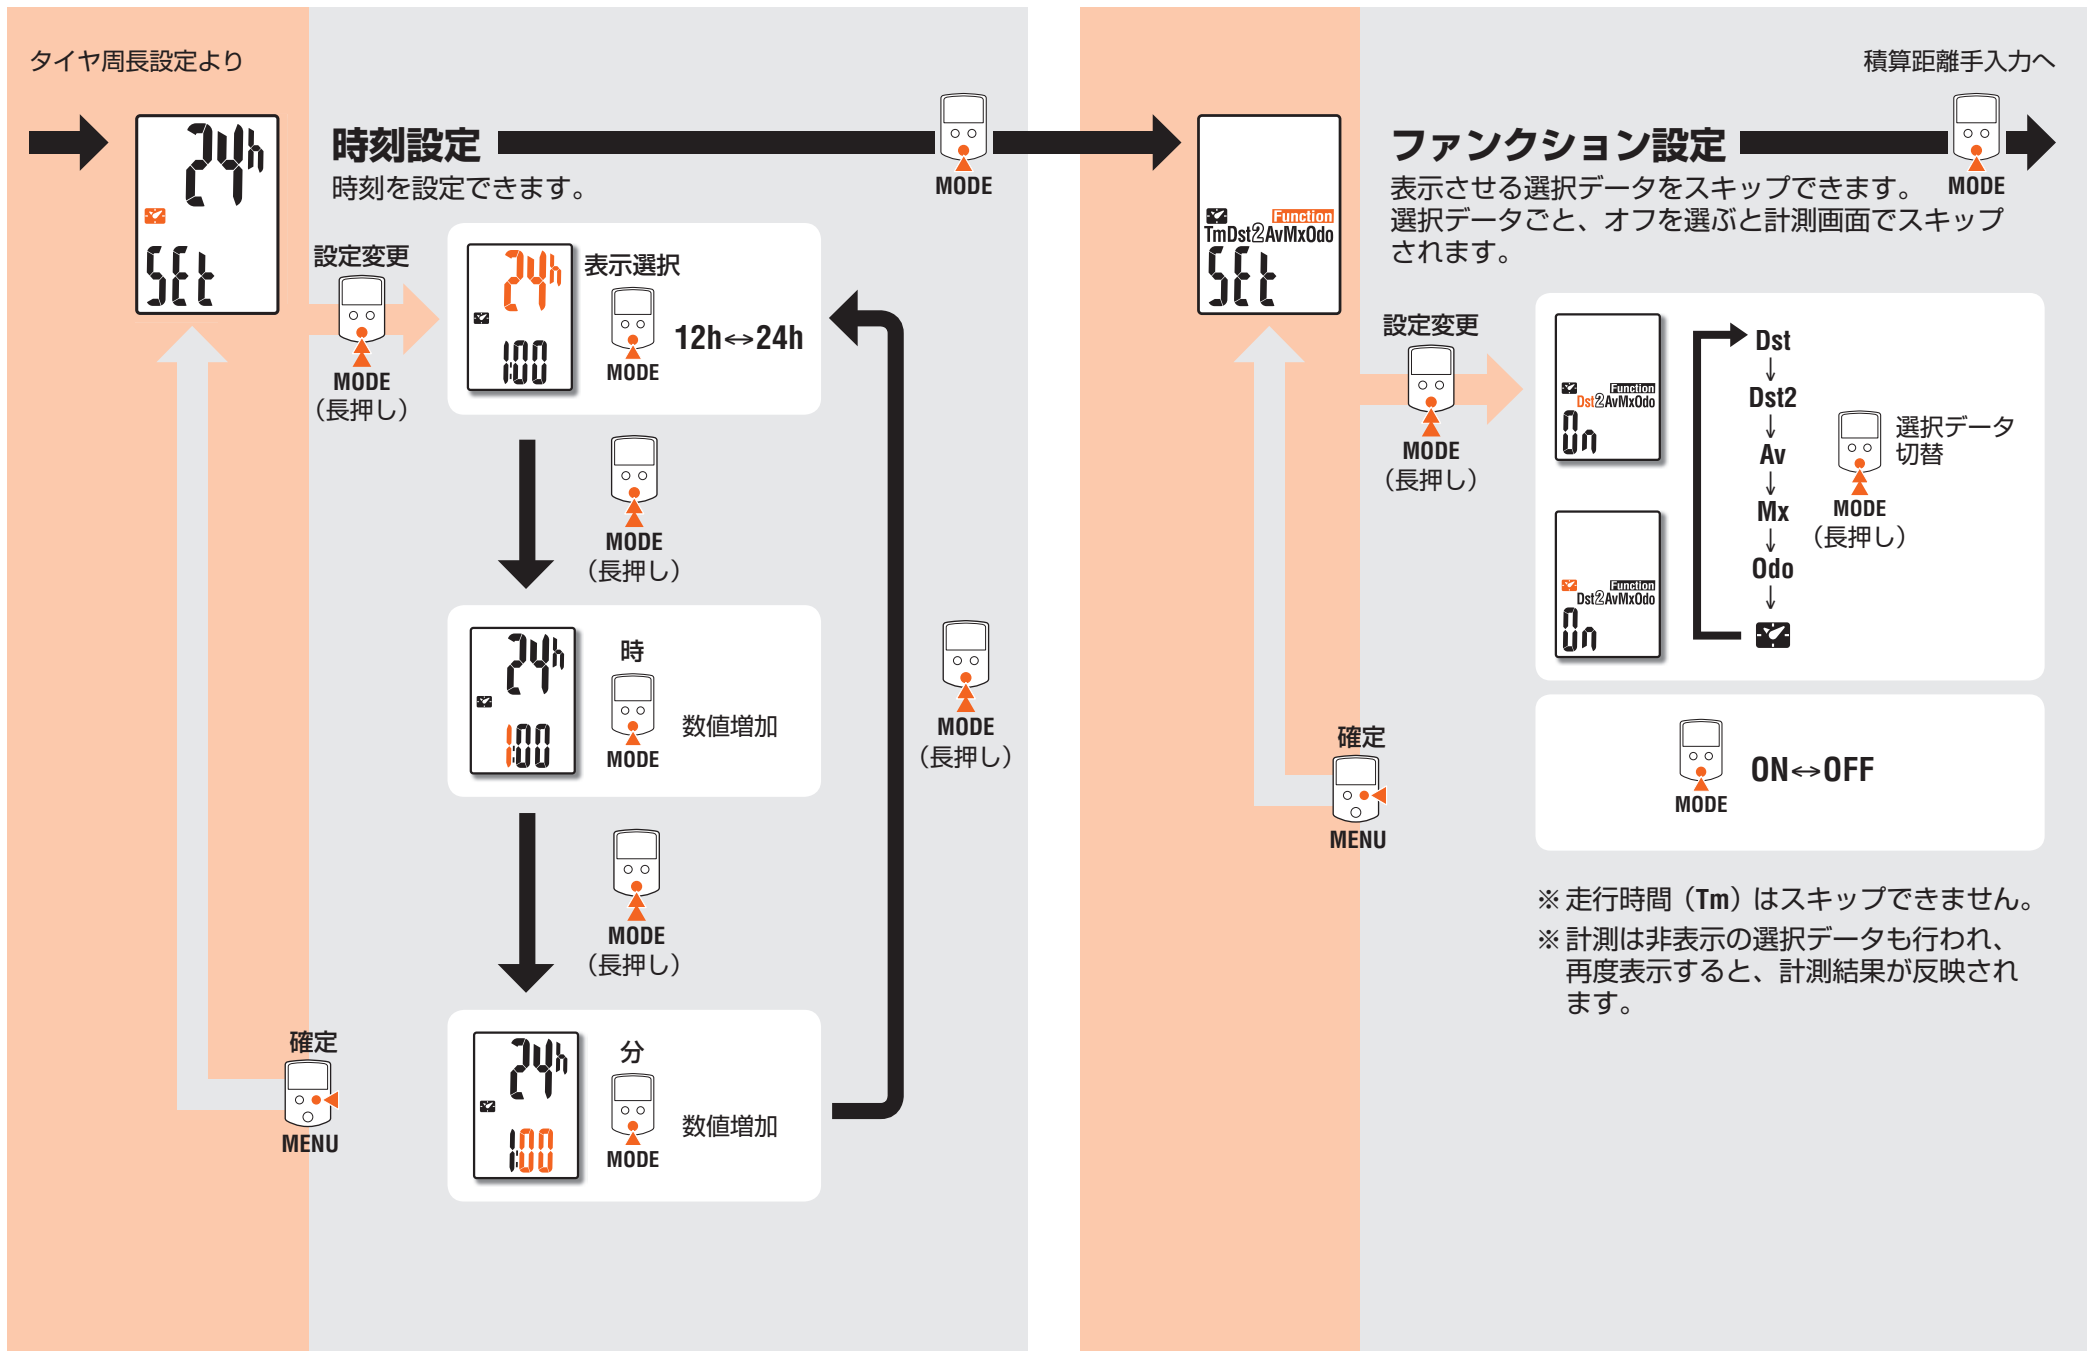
タイヤ周長設定より

24h
SEt

時刻設定
時刻を設定できます。

MODE

設定変更
MODE
（長押し）

24h
100
表示選択
MODE
12h↔24h

MODE
（長押し）

24h
100
時
MODE
数値増加

MODE
（長押し）

MODE
（長押し）

24h
100
分
MODE
数値増加

確定
MENU

積算距離手入力へ

Function
TmDst2AvMxOdo
SEt

ファンクション設定
表示させる選択データをスキップできます。
選択データごと、オフを選ぶと計測画面でスキップされます。

MODE

設定変更
MODE
（長押し）

Function
Dst2AvMxOdo
On

Function
Dst2AvMxOdo
On

Dst
↓
Dst2
↓
Av
↓
Mx
↓
Odo
↓

選択データ切替
MODE
（長押し）

MODE
ON↔OFF

確定
MENU

※走行時間（Tm）はスキップできません。
※計測は非表示の選択データも行われ、再度表示すると、計測結果が反映されます。